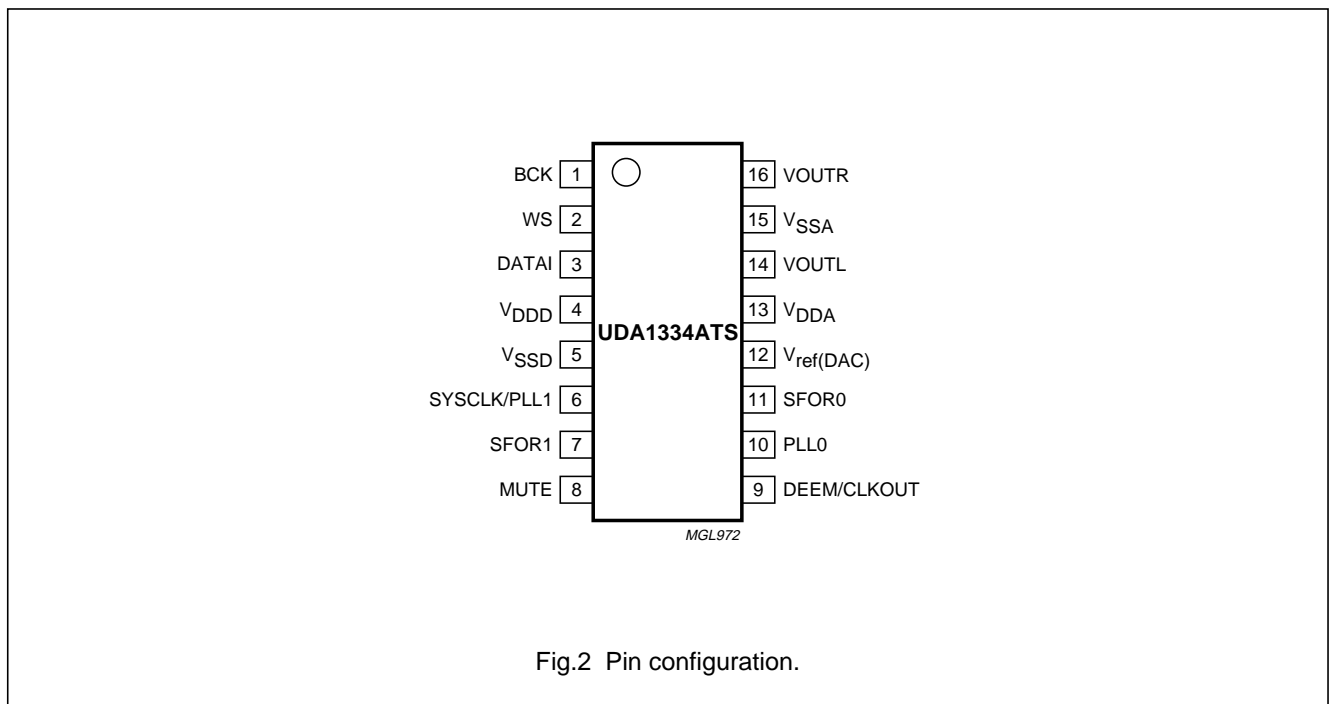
BCK 1
WS 2
DATAI 3
$V_{DDD}$ 4
$V_{SSD}$ 5
SYSCLK/PLL1 6
SFOR1 7
MUTE 8

UDA1334ATS

16 VOUTR
15 $V_{SSA}$
14 VOUTL
13 $V_{DDA}$
12 $V_{ref(DAC)}$
11 SFOR0
10 PLL0
9 DEEM/CLKOUT

MGL972

Fig.2 Pin configuration.